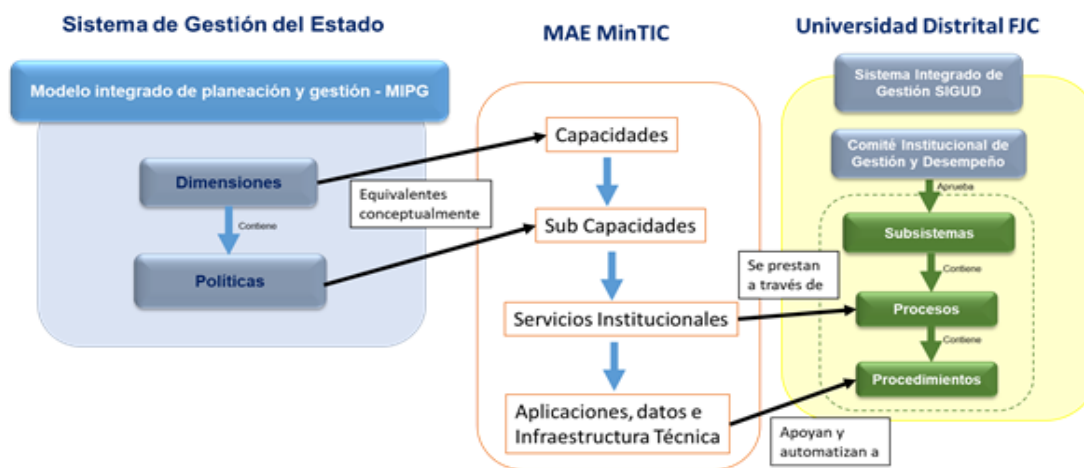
Sistema de Gestión del Estado

Modelo integrado de planeación y gestión - MIPG

Dimensiones

Contiene

Políticas

Equivalentes conceptualmente

MAE MinTIC

Capacidades

Sub Capacidades

Servicios Institucionales

Aplicaciones, datos e Infraestructura Técnica

Se prestan a través de

Apoyan y automatizan a

Universidad Distrital FJC

Sistema Integrado de Gestión SIGUD

Comité Institucional de Gestión y Desempeño

Aprueba

Subsistemas

Contiene

Procesos

Contiene

Procedimientos